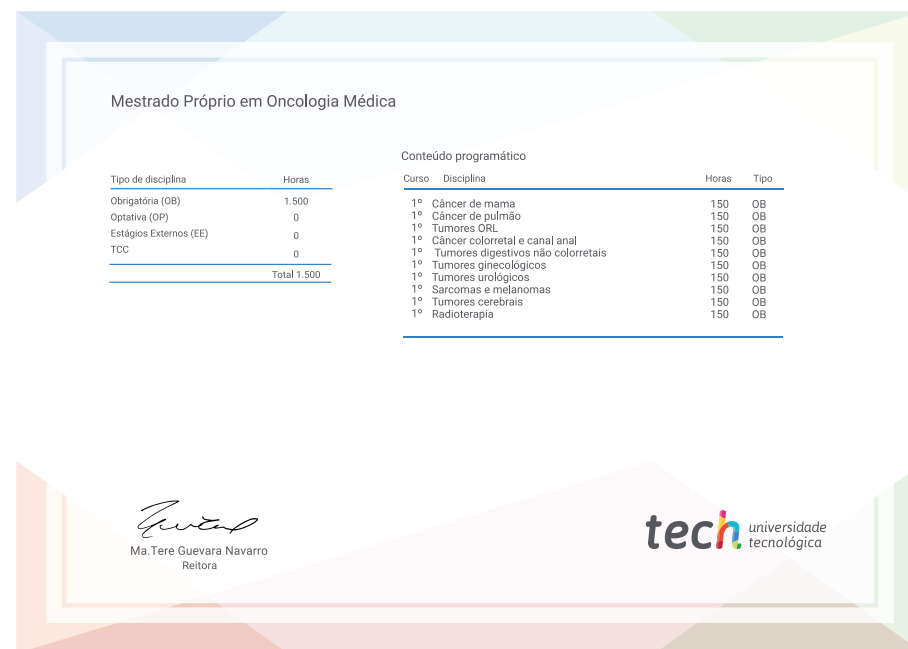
Mestrado Próprio em Oncologia Médica

| Tipo de disciplina | Horas |
|---|---|
| Obrigatória (OB) | 1.500 |
| Optativa (OP) | 0 |
| Estágios Externos (EE) | 0 |
| TCC | 0 |
| | Total 1.500 |

Conteúdo programático

| Curso | Disciplina | Horas | Tipo |
|---|---|---|---|
| 1º | Câncer de mama | 150 | OB |
| 1º | Câncer de pulmão | 150 | OB |
| 1º | Tumores ORL | 150 | OB |
| 1º | Câncer colorretal e canal anal | 150 | OB |
| 1º | Tumores digestivos não colorretais | 150 | OB |
| 1º | Tumores ginecológicos | 150 | OB |
| 1º | Tumores urológicos | 150 | OB |
| 1º | Sarcomas e melanomas | 150 | OB |
| 1º | Tumores cerebrais | 150 | OB |
| 1º | Radioterapia | 150 | OB |

Ma.Tere Guevara Navarro
Reitora

tech universidade tecnológica